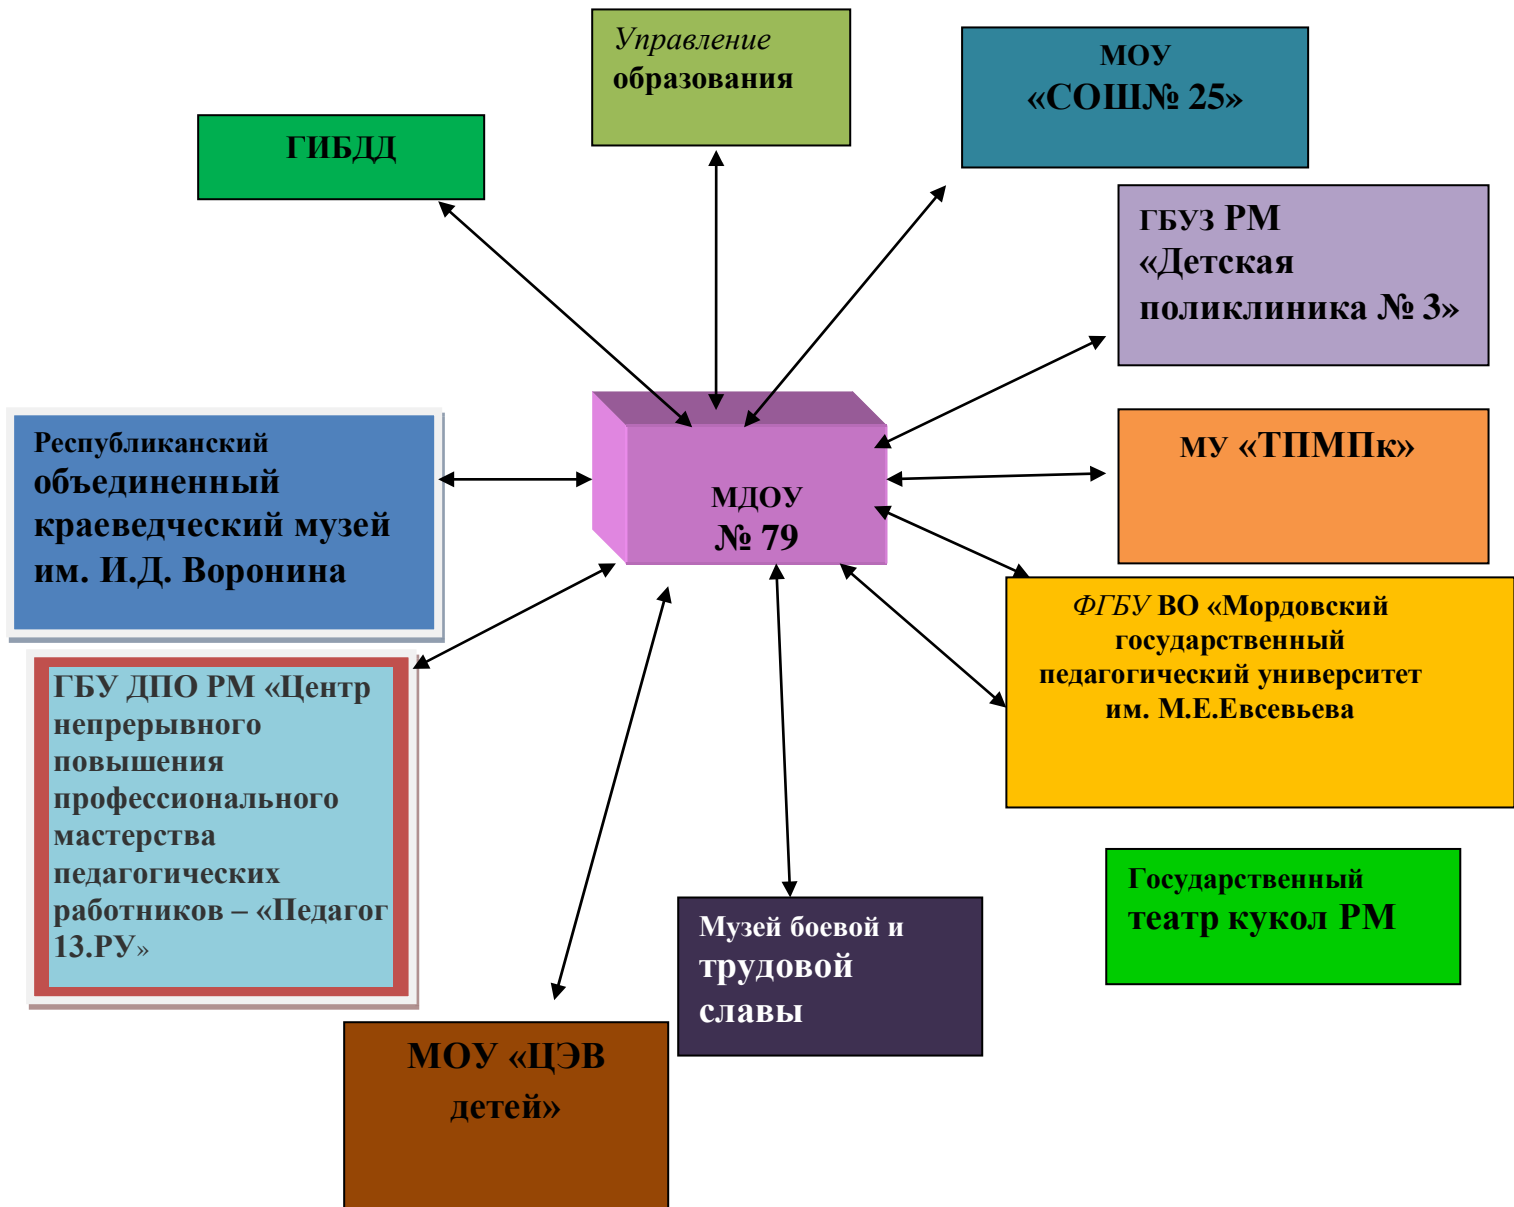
Управление образования

ГИБДД

МОУ «СОШ№ 25»

ГБУЗ РМ «Детская поликлиника № 3»

Республиканский объединенный краеведческий музей им. И.Д. Воронина

МДОУ № 79

МУ «ТПМПк»

ФГБУ ВО «Мордовский государственный педагогический университет им. М.Е.Евсевьева

ГБУ ДПО РМ «Центр непрерывного повышения профессионального мастерства педагогических работников – «Педагог 13.РУ»

Государственный театр кукол РМ

Музей боевой и трудовой славы

МОУ «ЦЭВ детей»